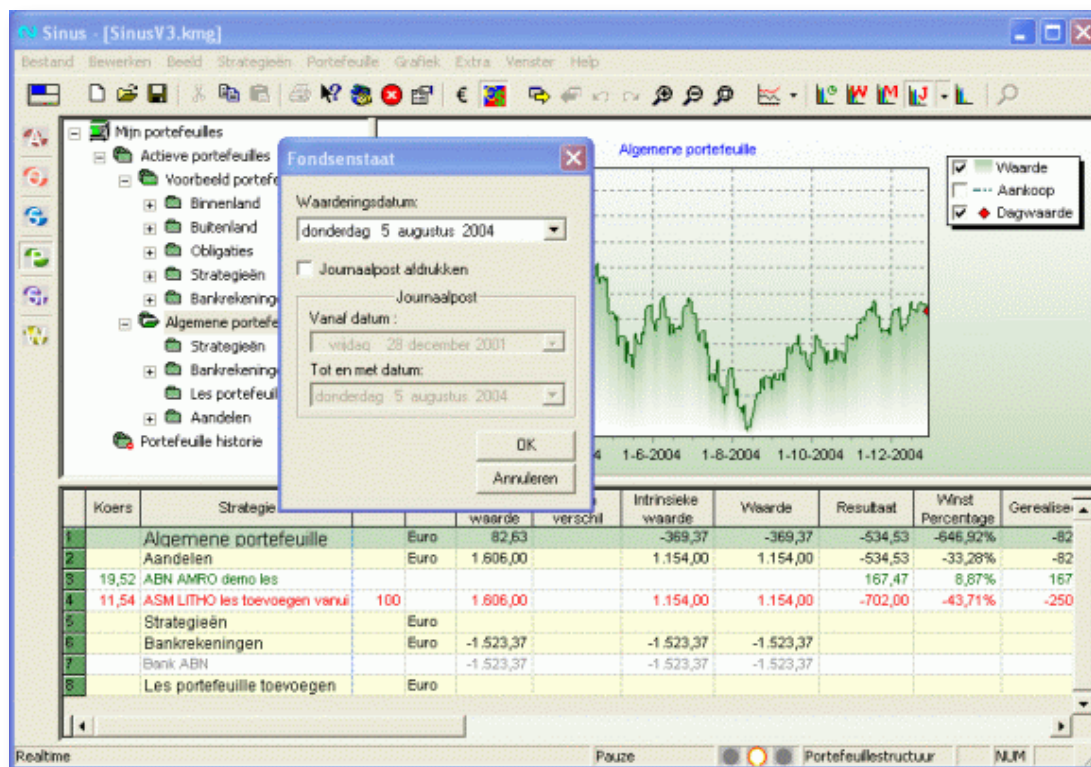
Sinus - [SinusV3.kmg]

Bestand Bewerken Beeld Strategieën Portefeuille Grafiek Extra Venster Help

Mijn portefeuilles
Actieve portefeuilles
Voorbeeld portefe
Binnenland
Buitenland
Obligaties
Strategieën
Bankrekeningen
Algemene portefe
Strategieën
Bankrekeninge
Les portefeuil
Aandelen
Portefeuille historie

Fondsenstaat

Waarderingsdatum:
donderdag 5 augustus 2004

Journaalpost afdrukken

Journaalpost
Vanaf datum :
vrijdag 28 december 2001
Tot en met datum:
donderdag 5 augustus 2004

OK
Annuleren

Algemene portefeuille

Waarde
Aankoop
Dagwaarde

4 1-6-2004 1-8-2004 1-10-2004 1-12-2004

| | Koers | Strategie | | | waarde | verschil | Intrinsieke waarde | Waarde | Resultaat | Winst Percentage | Gerealise |
|---|---|---|---|---|---|---|---|---|---|---|---|
| 1 | | Algemene portefeuille | | Euro | 82,63 | | -369,37 | -369,37 | -534,53 | -646,92% | -82 |
| 2 | | Aandelen | | Euro | 1.606,00 | | 1.154,00 | 1.154,00 | -534,53 | -33,28% | -82 |
| 3 | 19,52 | ABN AMRO demo les | | | | | | | 167,47 | 8,87% | 167 |
| 4 | 11,54 | ASM LITHO les toevoegen vanui | 100 | | 1.606,00 | | 1.154,00 | 1.154,00 | -702,00 | -43,71% | -250 |
| 5 | | Strategieën | | Euro | | | | | | | |
| 6 | | Bankrekeningen | | Euro | -1.523,37 | | -1.523,37 | -1.523,37 | | | |
| 7 | | Bank ABN | | | -1.523,37 | | -1.523,37 | -1.523,37 | | | |
| 8 | | Les portefeuille toevoegen | | Euro | | | | | | | |

Realtime Pauze Portefeuillestructuur NUM